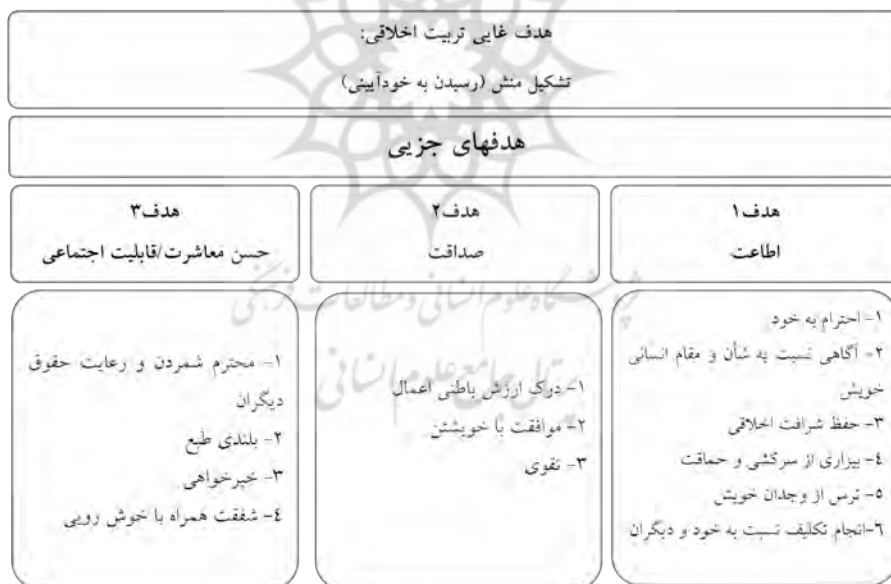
هدف غایی تربیت اخلاقی:
تشکیل منش (رسیدن به خودآیینی)

هدفهای جزیی

هدف۱
اطاعت

۱- احترام به خود
۲- آگاهی نسبت به شأن و مقام انسانی خویش
۳- حفظ شرافت اخلاقی
۴- بیزاری از سرکشی و حماقت
۵- ترس از وجدان خویش
۶-انجام تکلیف نسبت به خود و دیگران

هدف۲
صداقت

۱- درک ارزش باطنی اعمال
۲- موافقت با خویشتن
۳- تقوی

هدف۳
حسن معاشرت/قابلیت اجتماعی

۱- محترم شمردن و رعایت حقوق دیگران
۲- بلندی طبع
۳- خیرخواهی
۴- شفقت همراه با خوش رویی

پژوهشگاه علوم انسانی و مطالعات فرهنگی
پرتال جامع علوم انسانی